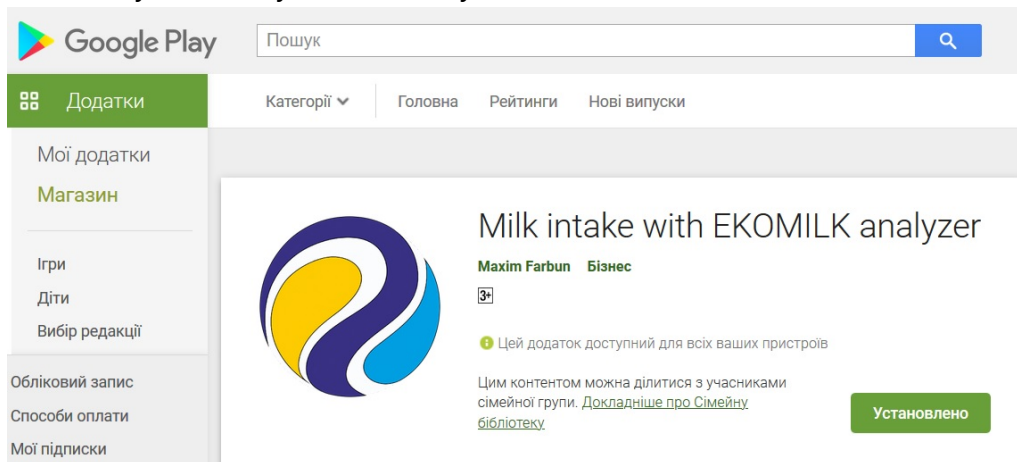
Google Play

Пошук

Додатки

Категорії

Головна

Рейтинги

Нові випуски

Мої додатки

Магазин

Ігри

Діти

Вибір редакції

Обліковий запис

Способи оплати

Мої підписки

Milk intake with EKOMILK analyzer

Maxim Farbun Бізнес

3+

Цей додаток доступний для всіх ваших пристроїв

Цим контентом можна ділитися з учасниками сімейної групи. Докладніше про Сімейну бібліотеку

Установлено